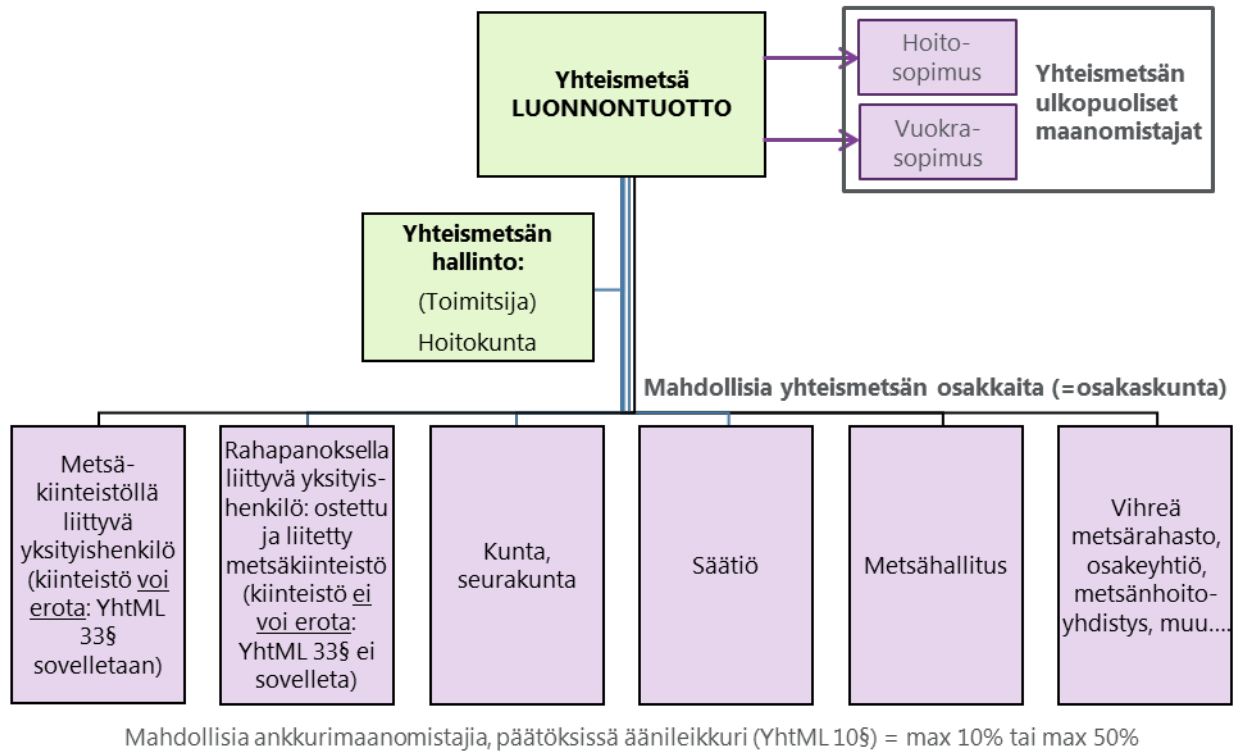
Yhteismetsä LUONNONTUOTTO

Hoitosopimus

Vuokrasopimus

Yhteismetsän ulkopuoliset maanomistajat

Yhteismetsän hallinto:

(Toimitsija)

Hoitokunta

Mahdollisia yhteismetsän osakkaita (=osakaskunta)

Metsäkiinteistöllä liittyvä yksityishenkilö (kiinteistö voi erota: YhtML 33§ sovelletaan)

Rahapanoksella liittyvä yksityishenkilö: ostettu ja liitetty metsäkiinteistö (kiinteistö ei voi erota: YhtML 33§ ei sovelleta)

Kunta, seurakunta

Säätiö

Metsähallitus

Vihreä metsärahasto, osakeyhtiö, metsänhoitoyhdistys, muu….

Mahdollisia ankkurimaanomistajia, päätöksissä äänileikkuri (YhtML 10§) = max 10% tai max 50%